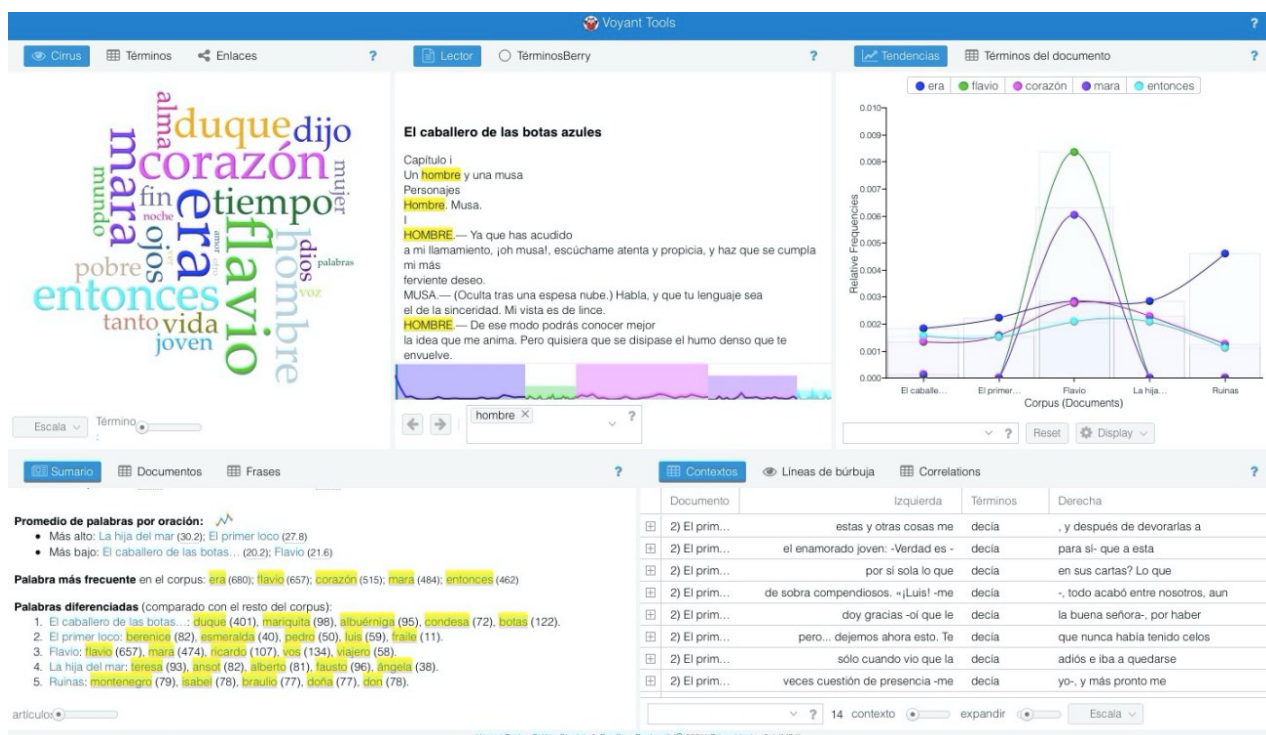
Voyant Tools

Cirrus | Términos | Enlaces | ?

alma duque dijo mara corazón mujer mundo fin era tiempo noche ojos dios palabras pobre flavio hombre entonces voz tanto vida joven

Escala | Término

Lector | TérminosBerry | ?

El caballero de las botas azules

Capítulo i
Un hombre y una musa
Personajes
Hombre. Musa.
I
HOMBRE.— Ya que has acudido
a mi llamamiento, ¡oh musa!, escúchame atenta y propicia, y haz que se cumpla mi más
ferviente deseo.
MUSA.— (Oculta tras una espesa nube.) Habla, y que tu lenguaje sea
el de la sinceridad. Mi vista es de lince.
HOMBRE.— De ese modo podrás conocer mejor
la idea que me anima. Pero quisiera que se disipase el humo denso que te envuelve.

hombre ×

Tendencias | Términos del documento | ?

era | flavio | corazón | mara | entonces

0.010
0.009
0.008
0.007
0.006
0.005
0.004
0.003
0.002
0.001
0.000

Relative Frequencies

El caballe... | El primer... | Flavio | La hija... | Ruinas
Corpus (Documents)

Reset | Display

Sumario | Documentos | Frases | ?

Promedio de palabras por oración:
• Más alto: La hija del mar (30.2); El primer loco (27.8)
• Más bajo: El caballero de las botas... (20.2); Flavio (21.6)

Palabra más frecuente en el corpus: era (680); flavio (657); corazón (515); mara (484); entonces (462)

Palabras diferenciadas (comparado con el resto del corpus):
1. El caballero de las botas...: duque (401), mariquita (98), albuérniga (95), condesa (72), botas (122).
2. El primer loco: berenice (82), esmeralda (40), pedro (50), luis (59), fraile (11).
3. Flavio: flavio (657), mara (474), ricardo (107), vos (134), viajero (58).
4. La hija del mar: teresa (93), ansot (82), alberto (81), fausto (96), ángela (38).
5. Ruinas: montenegro (79), isabel (78), braulio (77), doña (77), don (78).

artículos

Contextos | Líneas de búrbuja | Correlations | ?

| Documento | Izquierda | Términos | Derecha |
|---|---|---|---|
| 2) El prim... | estas y otras cosas me | decía | , y después de devorarlas a |
| 2) El prim... | el enamorado joven: -Verdad es - | decía | para sí- que a esta |
| 2) El prim... | por sí sola lo que | decía | en sus cartas? Lo que |
| 2) El prim... | de sobra compendiosos. «¡Luis! -me | decía | -, todo acabó entre nosotros, aun |
| 2) El prim... | doy gracias -oí que le | decía | la buena señora-, por haber |
| 2) El prim... | pero... dejemos ahora esto. Te | decía | que nunca había tenido celos |
| 2) El prim... | sólo cuando vio que la | decía | adiós e iba a quedarse |
| 2) El prim... | veces cuestión de presencia -me | decía | yo-, y más pronto me |

14 contexto | expandir | Escala

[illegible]